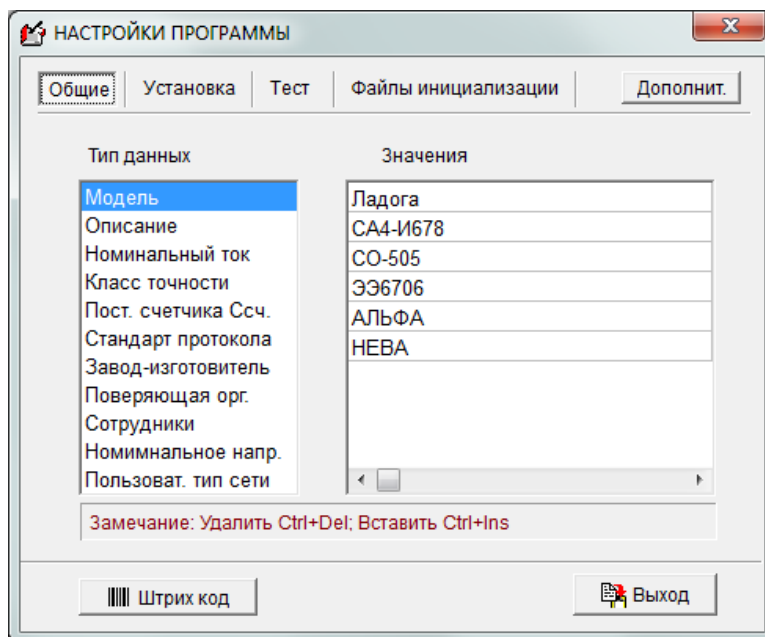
НАСТРОЙКИ ПРОГРАММЫ

Общие | Установка | Тест | Файлы инициализации | Дополнит.

Тип данных

Значения

Модель
Описание
Номинальный ток
Класс точности
Пост. счетчика Ссч.
Стандарт протокола
Завод-изготовитель
Поверяющая орг.
Сотрудники
Номимнальное напр.
Пользоват. тип сети

Ладога
СА4-И678
СО-505
ЭЭ6706
АЛЬФА
НЕВА

Замечание: Удалить Ctrl+Del; Вставить Ctrl+Ins

Штрих код

Выход